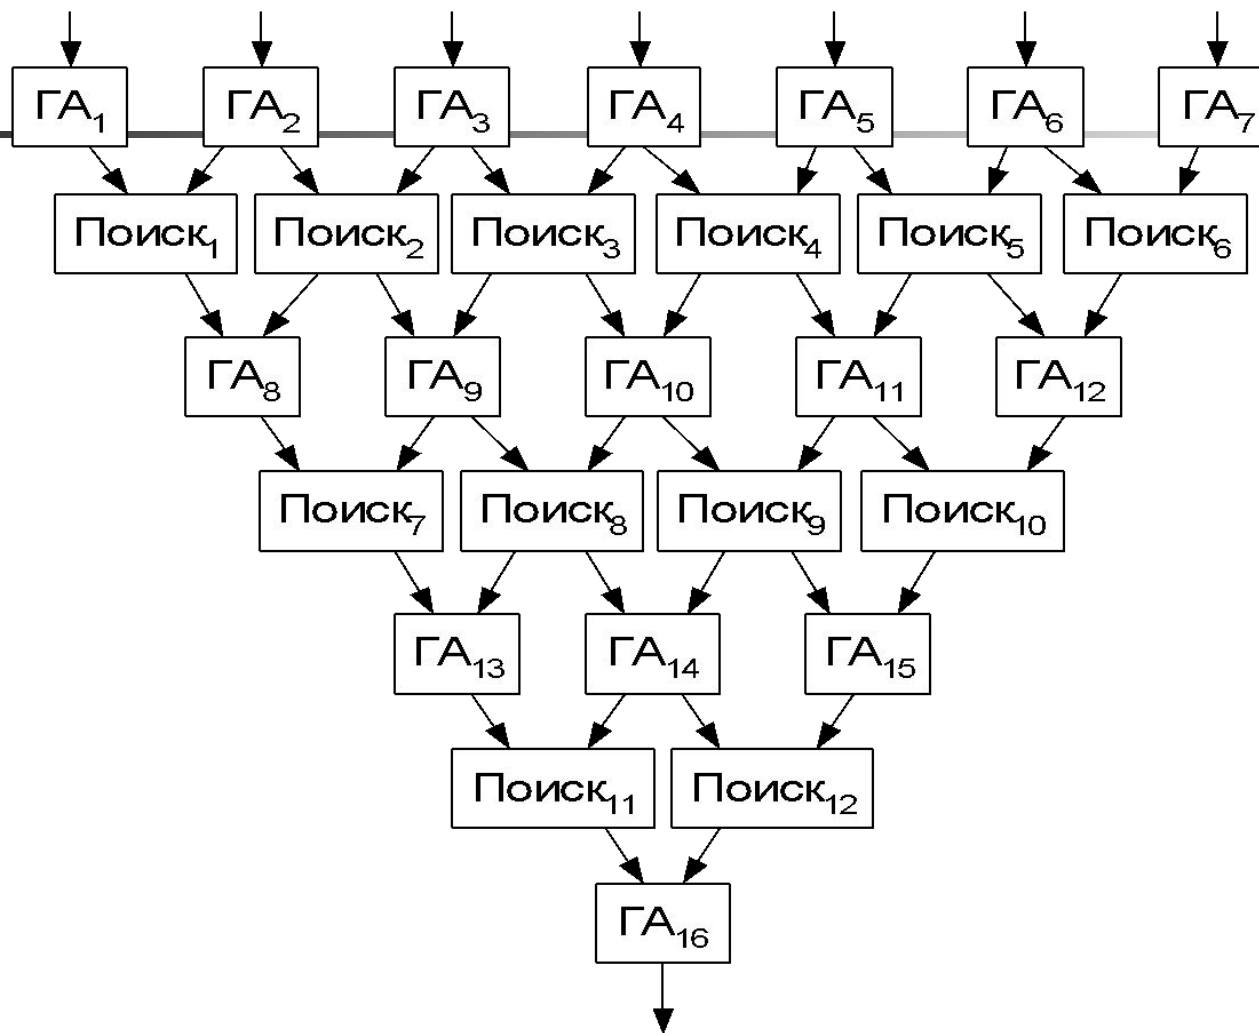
$ГА_1$ $ГА_2$ $ГА_3$ $ГА_4$ $ГА_5$ $ГА_6$ $ГА_7$

$Поиск_1$ $Поиск_2$ $Поиск_3$ $Поиск_4$ $Поиск_5$ $Поиск_6$

$ГА_8$ $ГА_9$ $ГА_{10}$ $ГА_{11}$ $ГА_{12}$

$Поиск_7$ $Поиск_8$ $Поиск_9$ $Поиск_{10}$

$ГА_{13}$ $ГА_{14}$ $ГА_{15}$

$Поиск_{11}$ $Поиск_{12}$

$ГА_{16}$